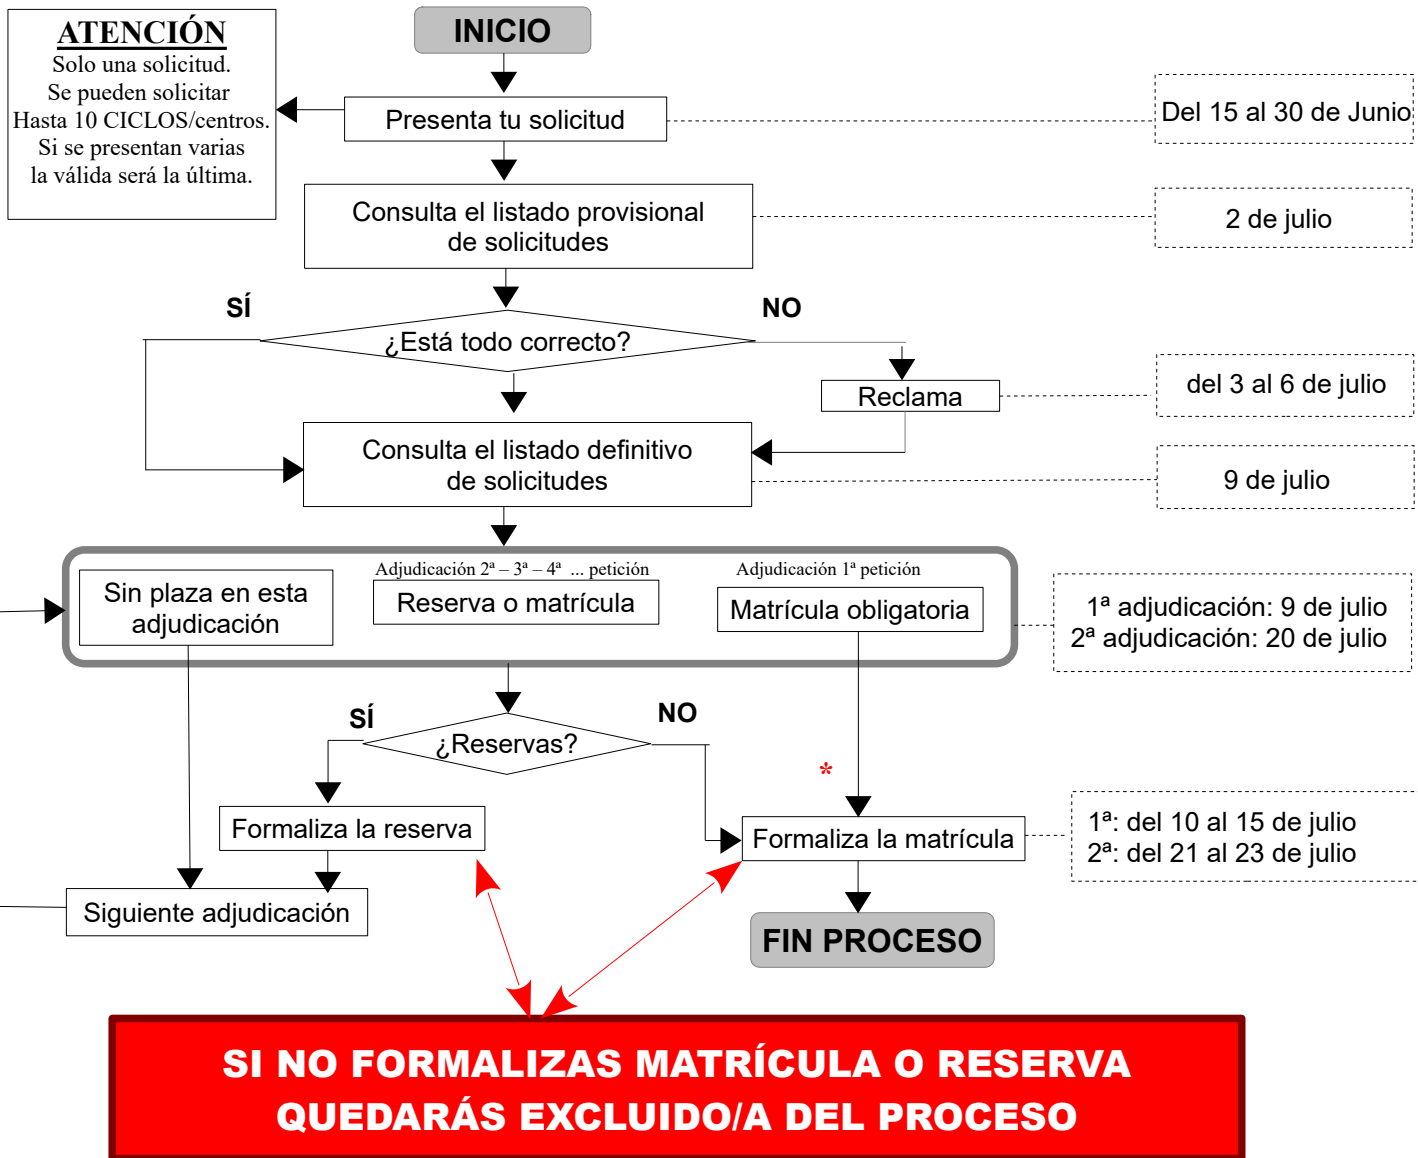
ATENCIÓN
Solo una solicitud.
Se pueden solicitar
Hasta 10 CICLOS/centros.
Si se presentan varias
la válida será la última.

INICIO

Presenta tu solicitud

Del 15 al 30 de Junio

Consulta el listado provisional de solicitudes

2 de julio

SÍ

NO

¿Está todo correcto?

Reclama

del 3 al 6 de julio

Consulta el listado definitivo de solicitudes

9 de julio

Sin plaza en esta adjudicación

Adjudicación 2ª – 3ª – 4ª ... petición

Reserva o matrícula

Adjudicación 1ª petición

Matrícula obligatoria

1ª adjudicación: 9 de julio
2ª adjudicación: 20 de julio

SÍ

NO

¿Reservas?

*

Formaliza la reserva

Formaliza la matrícula

1ª: del 10 al 15 de julio
2ª: del 21 al 23 de julio

Siguiente adjudicación

FIN PROCESO

SI NO FORMALIZAS MATRÍCULA O RESERVA
QUEDARÁS EXCLUIDO/A DEL PROCESO